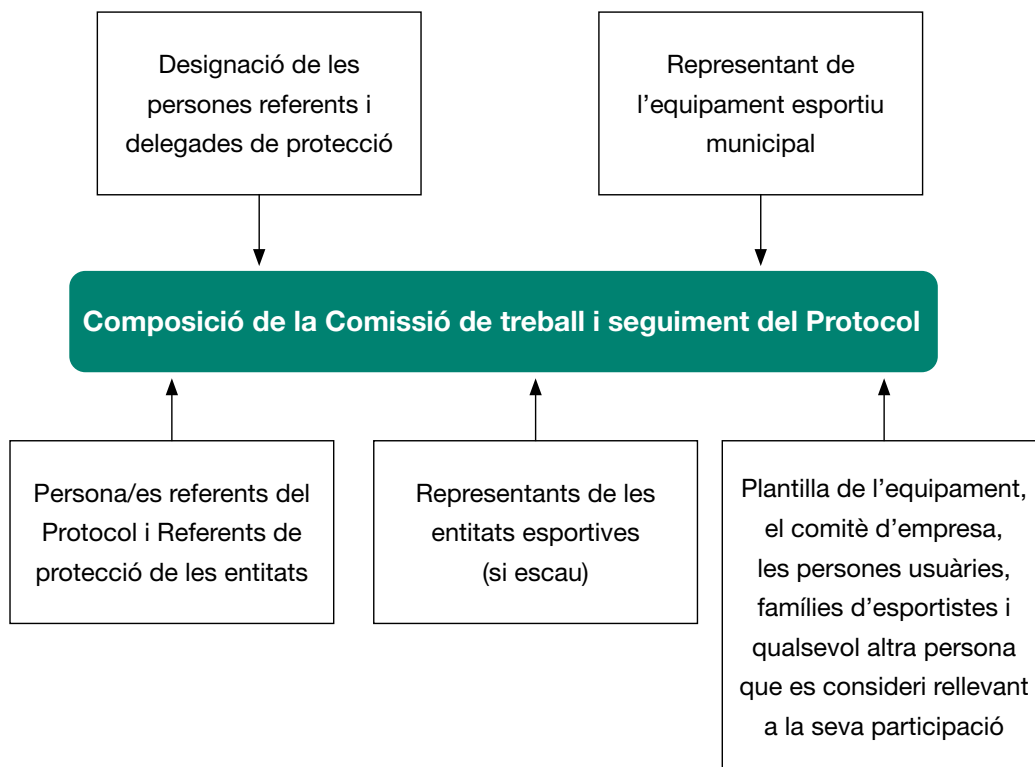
Designació de les persones referents i delegades de protecció

Representant de l'equipament esportiu municipal

Composició de la Comissió de treball i seguiment del Protocol

Persona/es referents del Protocol i Referents de protecció de les entitats

Representants de les entitats esportives (si escau)

Plantilla de l'equipament, el comitè d'empresa, les persones usuàries, famílies d'esportistes i qualsevol altra persona que es consideri rellevant a la seva participació